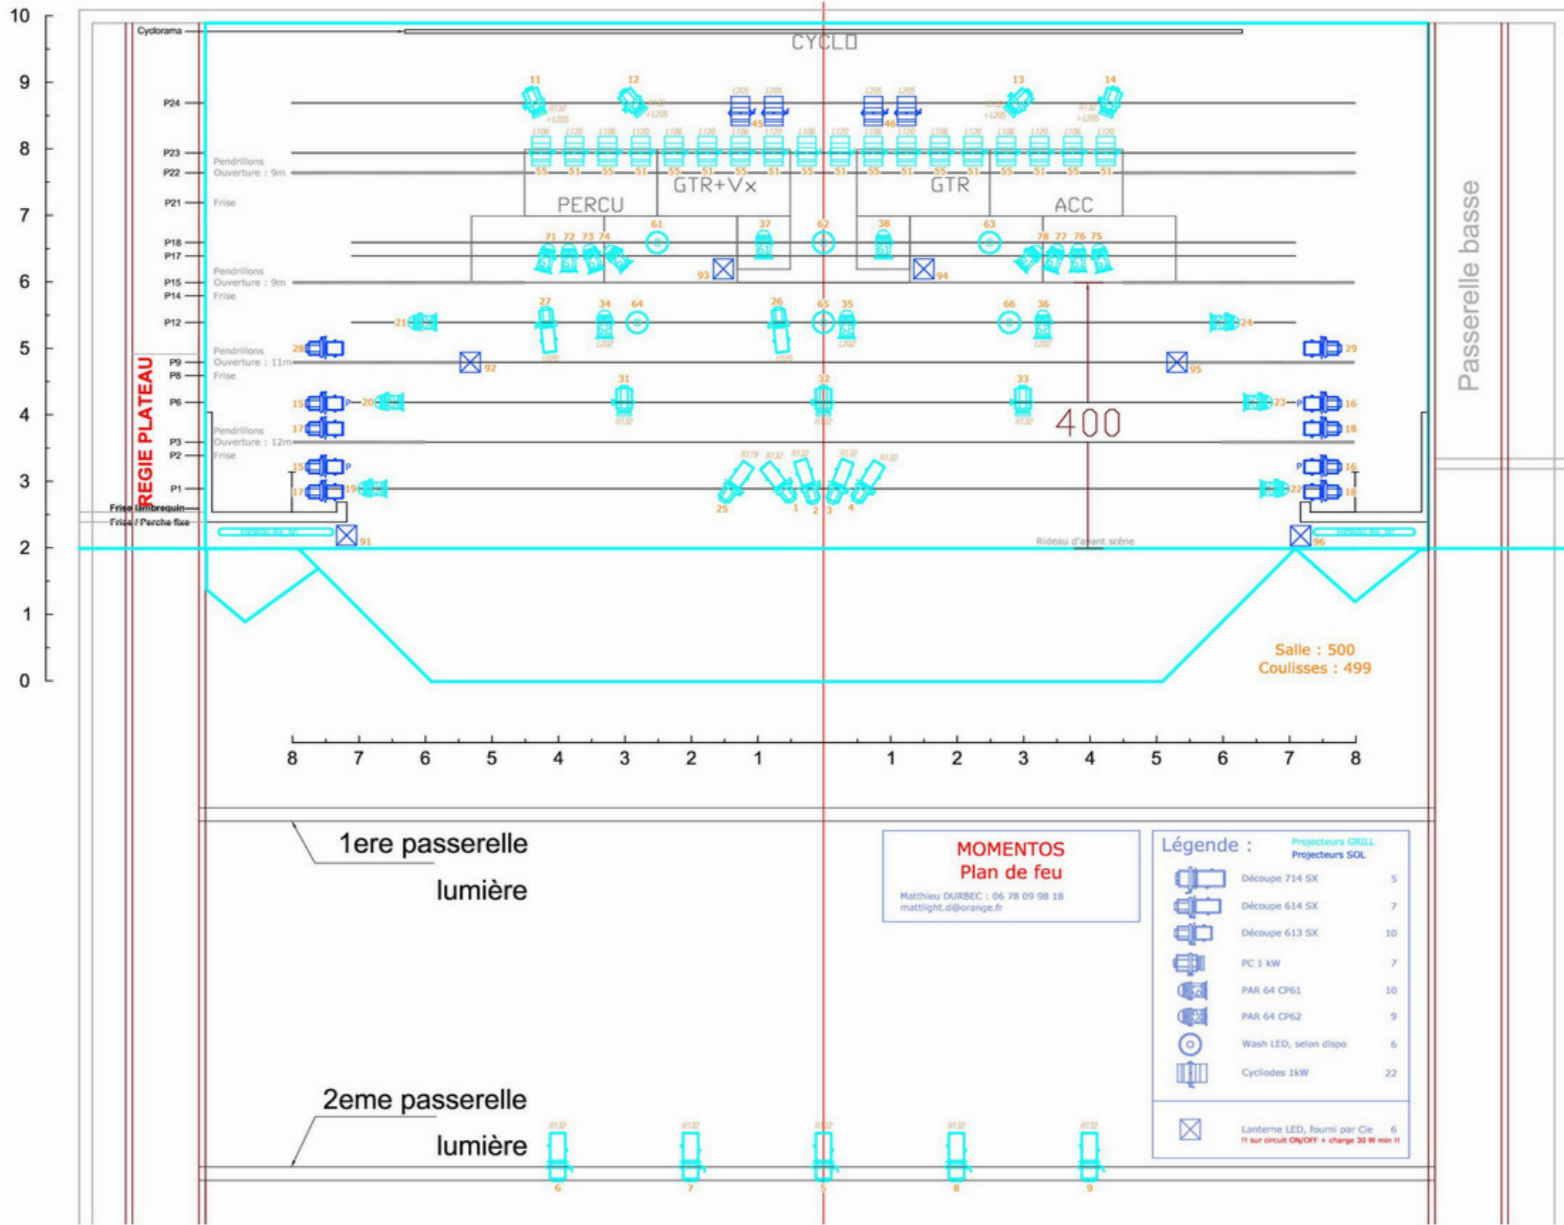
10
9
8
7
6
5
4
3
2
1
0

Cyclorama
CYCLO

P24
P23
P22
P21
P18
P17
P15
P14
P12
P9
P8
P6
P3
P2
P1

Pendrillons
Ouverture : 9m
Frise
Pendrillons
Ouverture : 9m
Frise
Pendrillons
Ouverture : 11m
Frise
Pendrillons
Ouverture : 12m
Frise
Frise lambrequin
Frise / Perche fixe

REGIE PLATEAU

11 12 45 46 13 14

PERCU
GTR+Vx
GTR
ACC

61 37 62 38 63
71 72 73 74 78 77 76 75
93 94
27 34 64 26 65 35 66 36
21 24
28 29
92 95
31 32 33
15 20 23 16
17 18
15 16
17 19 25 1 2 3 4 22 18
91 96

400

Rideau d'avant scène

Passerelle basse

Salle : 500
Coulisses : 499

8 7 6 5 4 3 2 1 1 2 3 4 5 6 7 8

1ere passerelle
lumière

MOMENTOS
Plan de feu
Matthieu DURBEC : 06 78 09 98 18
mattlight.d@orange.fr

Légende :
Projecteurs GRILL
Projecteurs SOL

| Découpe 714 SX | 5 |
|---|---|
| Découpe 614 SX | 7 |
| Découpe 613 SX | 10 |
| PC 1 kW | 7 |
| PAR 64 CP61 | 10 |
| PAR 64 CP62 | 9 |
| Wash LED, selon dispo | 6 |
| Cycliodes 1kW | 22 |
| Lanterne LED, fourni par Cie | 6 |

!! sur circuit ON/OFF + charge 30 W min !!

2eme passerelle
lumière

6 7 5 8 9